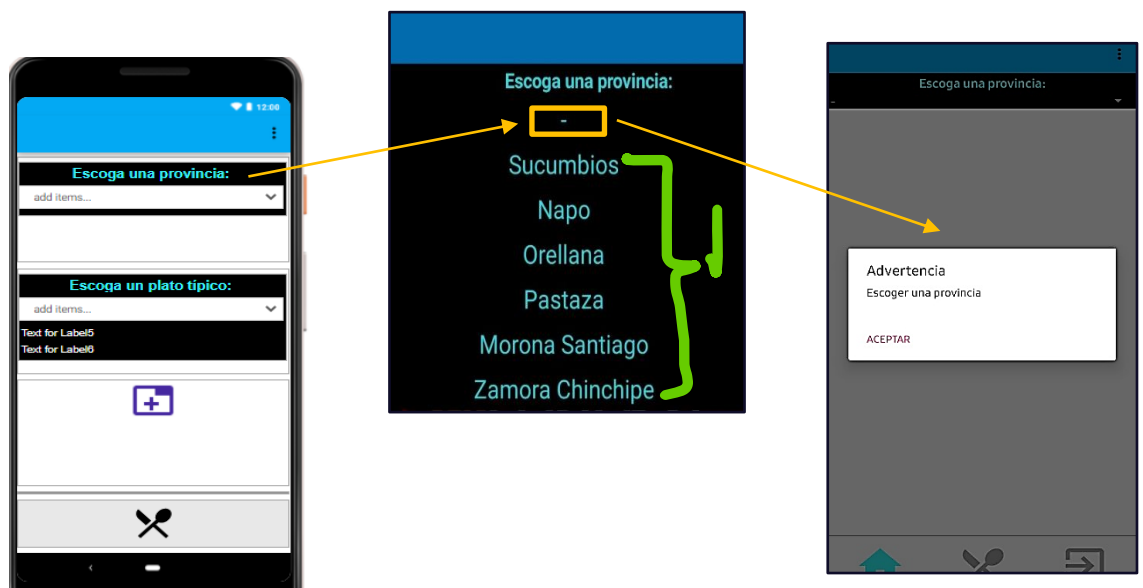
12:00

Escoga una provincia:

add items...

Escoga un plato tipico:

add items...

Text for Label5

Text for Label6

Escoga una provincia:

-

Sucumbios

Napo

Orellana

Pastaza

Morona Santiago

Zamora Chinchipe

Escoga una provincia:

-

Advertencia

Escoger una provincia

ACEPTAR